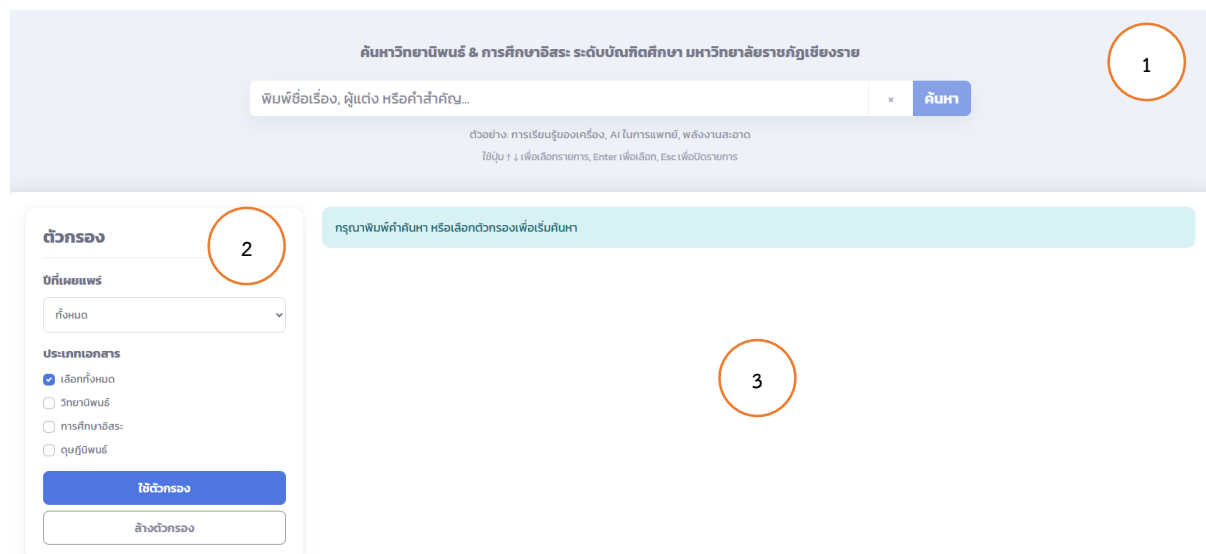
ค้นหาวิทยานิพนธ์ & การศึกษาอิสระ ระดับบัณฑิตศึกษา มหาวิทยาลัยราชภัฏเชียงราย

1

พิมพ์ชื่อเรื่อง, ผู้แต่ง หรือคำสำคัญ...

×

ค้นหา

ตัวอย่าง: การเรียนรู้ของเครื่อง, AI ในการแพทย์, พลังงานสะอาด

ใช้ปุ่ม ↑ ↓ เพื่อเลือกรายการ, Enter เพื่อเลือก, Esc เพื่อปิดรายการ

ตัวกรอง

2

ปีที่เผยแพร่

ทั้งหมด

ประเภทเอกสาร

เลือกทั้งหมด

วิทยานิพนธ์

การศึกษาอิสระ

ดุษฎีนิพนธ์

ใช้ตัวกรอง

ล้างตัวกรอง

กรุณาพิมพ์คำค้นหา หรือเลือกตัวกรองเพื่อเริ่มค้นหา

3